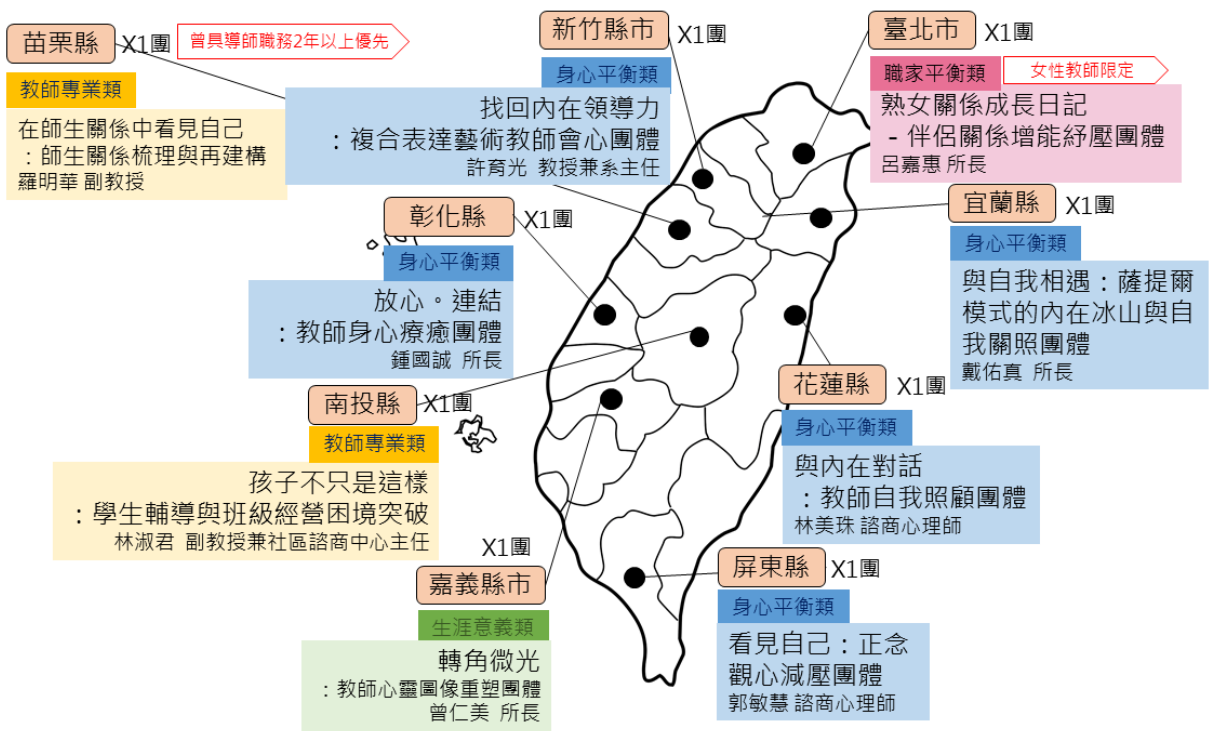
苗栗縣 X1團
曾具導師職務2年以上優先
教師專業類
在師生關係中看見自己
：師生關係梳理與再建構
羅明華 副教授

新竹縣市 X1團
身心平衡類
找回內在領導力
：複合表達藝術教師會心團體
許育光 教授兼系主任

臺北市 X1團
職家平衡類
女性教師限定
熟女關係成長日記
- 伴侶關係增能紓壓團體
呂嘉惠 所長

彰化縣 X1團
身心平衡類
放心。連結
：教師身心療癒團體
鍾國誠 所長

宜蘭縣 X1團
身心平衡類
與自我相遇：薩提爾模式的內在冰山與自我關照團體
戴佑真 所長

南投縣 X1團
教師專業類
孩子不只是這樣
：學生輔導與班級經營困境突破
林淑君 副教授兼社區諮商中心主任

花蓮縣 X1團
身心平衡類
與內在對話
：教師自我照顧團體
林美珠 諮商心理師

X1團
嘉義縣市
生涯意義類
轉角微光
：教師心靈圖像重塑團體
曾仁美 所長

屏東縣 X1團
身心平衡類
看見自己：正念觀心減壓團體
郭敏慧 諮商心理師